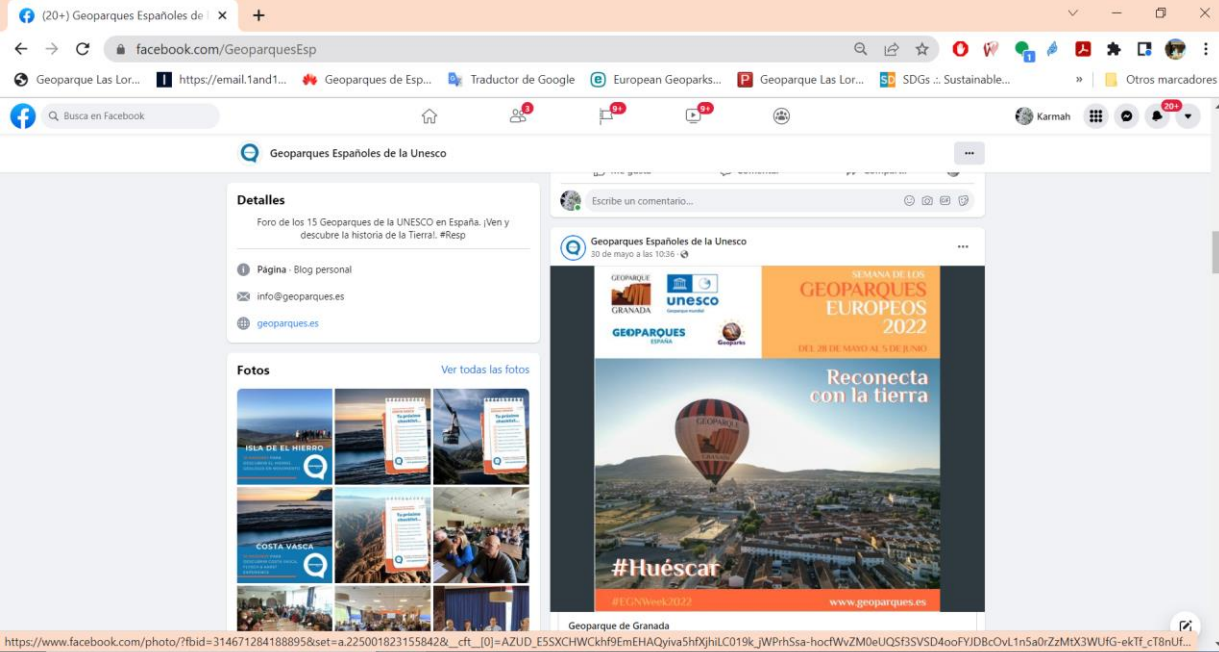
(20+) Geoparques Españoles de

facebook.com/GeoparquesEsp

Geoparque Las Lor... https://email.1and1... Geoparques de Esp... Traductor de Google European Geoparks... Geoparque Las Lor... SDGs .:. Sustainable... » Otros marcadores

Busca en Facebook

3 9+ 9+

Karmah 20+

Geoparques Españoles de la Unesco

Detalles

Foro de los 15 Geoparques de la UNESCO en España. ¡Ven y descubre la historia de la Tierra!. #Resp

Página · Blog personal

info@geoparques.es

geoparques.es

Fotos

Ver todas las fotos

ISLA DE EL HIERRO

COSTA VASCA

Escribe un comentario...

Geoparques Españoles de la Unesco

30 de mayo a las 10:36 ·

GEOPARQUE GRANADA

unesco

GEOPARQUES ESPAÑA

SEMANA DE LOS GEOPARQUES EUROPEOS 2022

DEL 28 DE MAYO AL 5 DE JUNIO

Reconecta con la tierra

GEOPARQUE GRANADA

#Huéscar

#EGNWeek2022

www.geoparques.es

Geoparque de Granada

https://www.facebook.com/photo/?fbid=314671284188895&set=a.225001823155842&__cft__[0]=AZUD_E5SXCHWCkhf9EmEHAQyiva5hfXjhiLC019k_jWPrhSsa-hocfWvZM0eUQSf3SVSD4ooFYJDBcOvL1n5a0rZzMtX3WUfG-ekTf_cT8nUf...